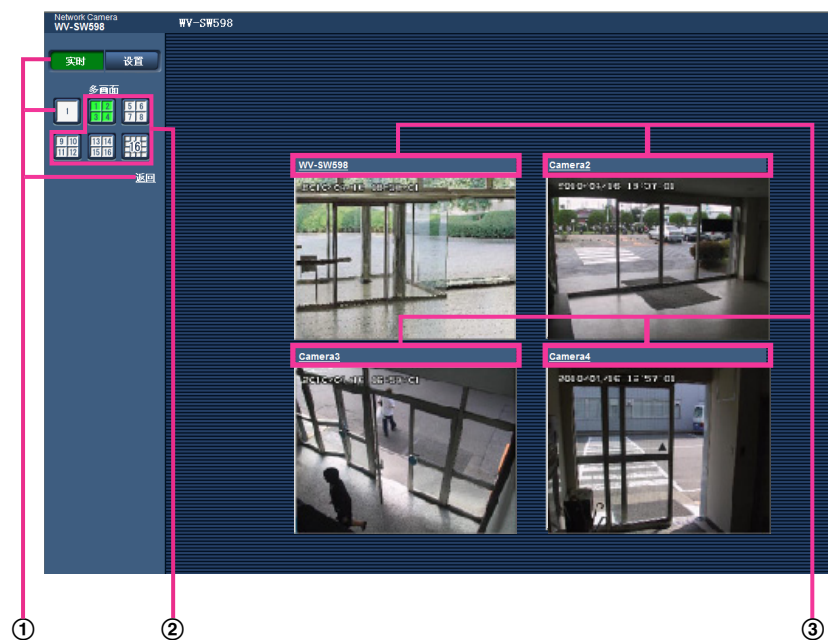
Network Camera
WV-SW598

WV-SW598

实时 设置

多画面

1

1 2
3 4

5 6
7 8

9 10
11 12

13 14
15 16

16

返回

WV-SW598
2010/01/16 13:58:01

Camera2
2010/01/16 13:57:01

Camera3
2010/01/16 13:58:01

Camera4
2010/01/16 13:57:01

①
②
③